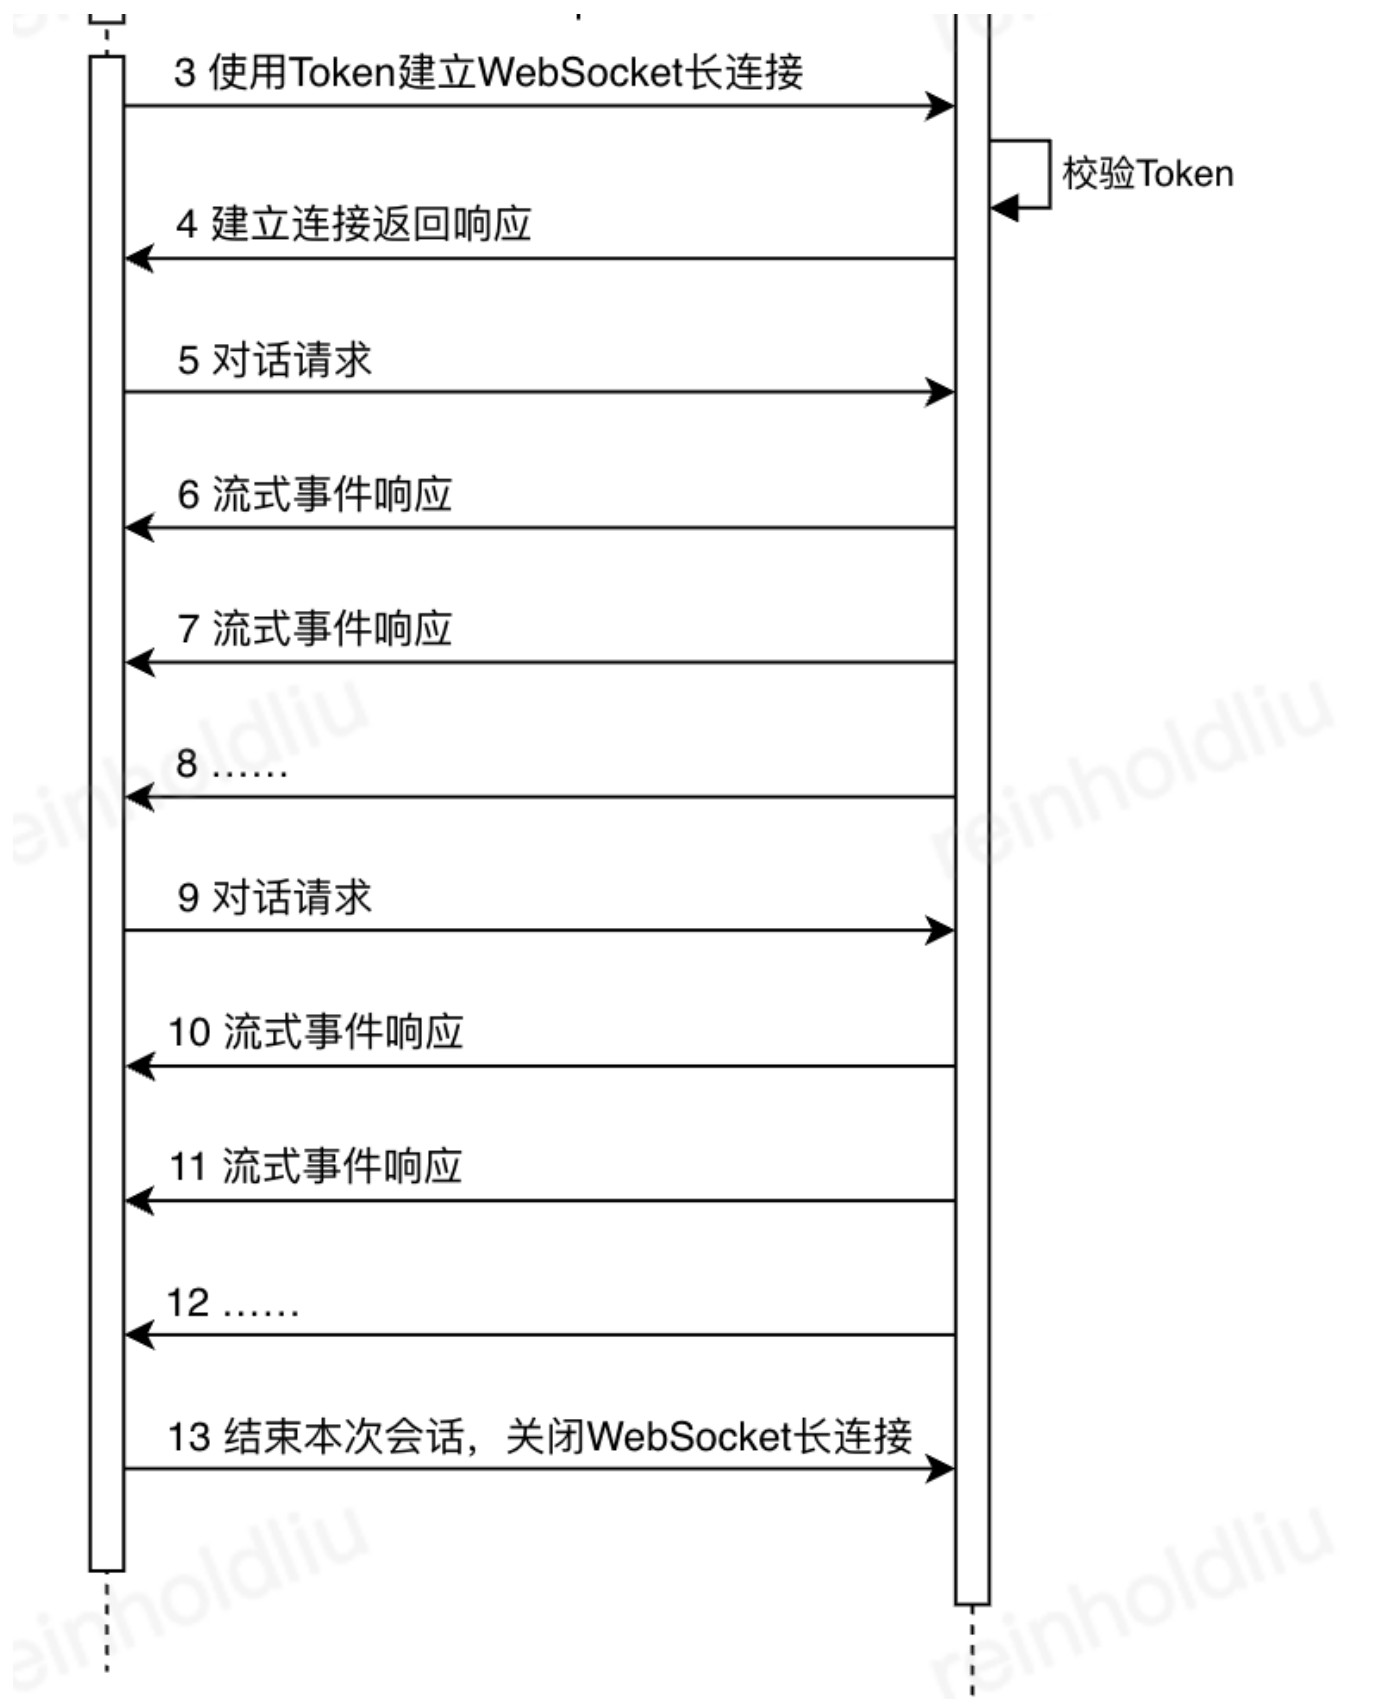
3 使用Token建立WebSocket长连接

校验Token

4 建立连接返回响应

5 对话请求

6 流式事件响应

7 流式事件响应

8 ……

9 对话请求

10 流式事件响应

11 流式事件响应

12 ……

13 结束本次会话，关闭WebSocket长连接

reinholdliu
reinholdliu
reinholdliu
reinholdliu